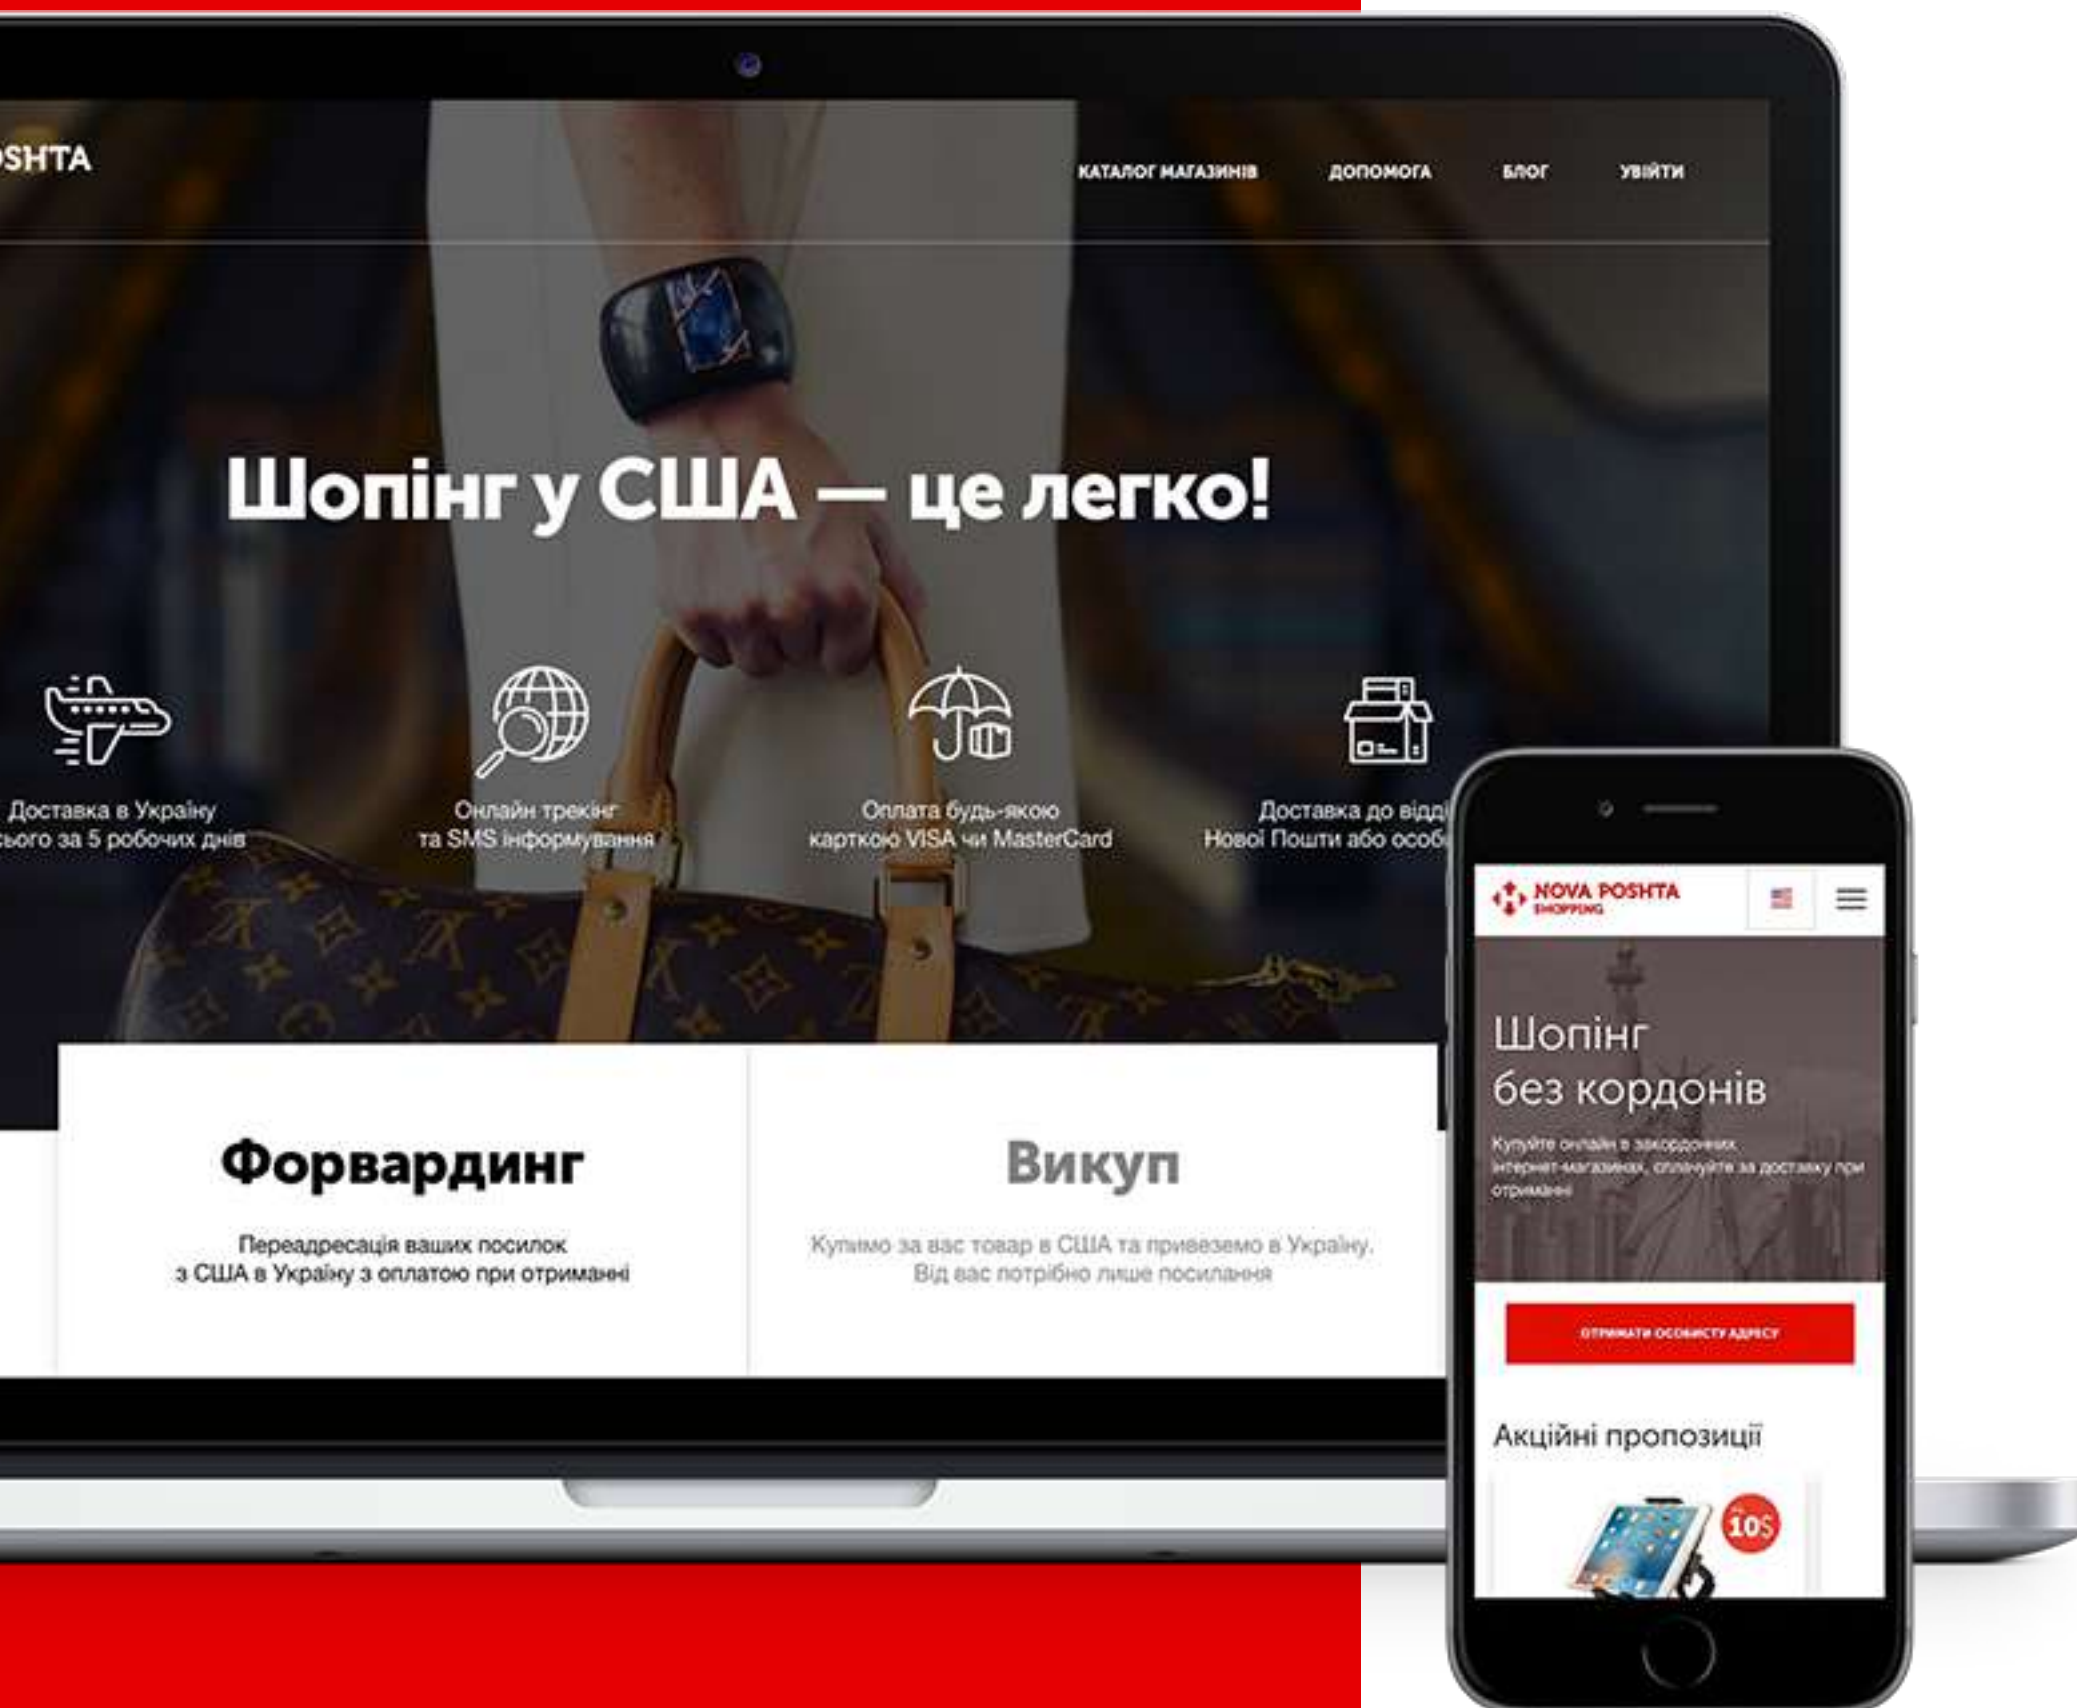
SHTA

КАТАЛОГ МАГАЗИНІВ ДОПОМОГА БЛОГ УВІЙТИ

Шопінг у США — це легко!

Доставка в Україну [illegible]сього за 5 робочих днів

Онлайн трекінг та SMS інформування

Оплата будь-якою карткою VISA чи MasterCard

Доставка до відді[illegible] Нової Пошти або особ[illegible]

Форвардинг

Переадресація ваших посилок з США в Україну з оплатою при отриманні

Викуп

Купимо за вас товар в США та привеземо в Україну. Від вас потрібно лише посилання

NOVA POSHTA SHOPPING

Шопінг без кордонів

Купуйте онлайн в закордонних інтернет-магазинах, сплачуйте за доставку при отриманні

ОТРИМАТИ ОСОБИСТУ АДРЕСУ

Акційні пропозиції

10$